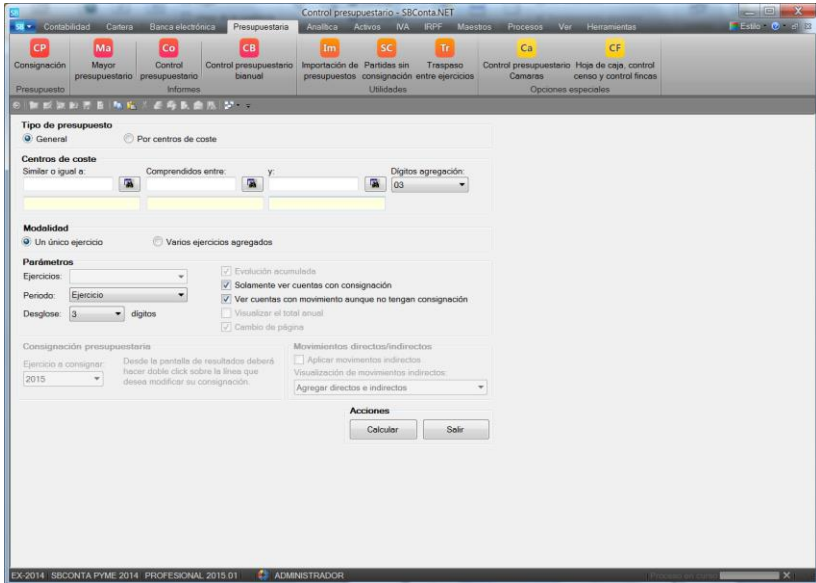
Control presupuestario - SBConta.NET

SB Contabilidad Cartera Banca electrónica Presupuestaria Analítica Activos IVA IRPF Maestros Procesos Ver Herramientas Estilo

CP Consignación
Presupuesto
Ma Mayor presupuestario
Co Control presupuestario
CB Control presupuestario bianual
Informes
Im Importación de presupuestos
SC Partidas sin consignación
Tr Traspaso entre ejercicios
Utilidades
Ca Control presupuestario Camaras
CF Hoja de caja, control censo y control fincas
Opciones especiales

Tipo de presupuesto
General
Por centros de coste

Centros de coste
Similar o igual a:
Comprendidos entre:
y:
Digitos agregación:
03

Modalidad
Un único ejercicio
Varios ejercicios agregados

Parámetros
Ejercicios:
Periodo: Ejercicio
Desglose: 3 dígitos
Evolución acumulada
Solamente ver cuentas con consignación
Ver cuentas con movimiento aunque no tengan consignación
Visualizar el total anual
Cambio de página

Consignación presupuestaria
Ejercicio a consignar:
2015
Desde la pantalla de resultados deberá hacer doble click sobre la línea que desea modificar su consignación.

Movimientos directos/indirectos
Aplicar movimientos indirectos
Visualización de movimientos indirectos:
Agregar directos e indirectos

Acciones
Calcular
Salir

EX-2014 SBCONTA PYME 2014 PROFESIONAL 2015.01 ADMINISTRADOR